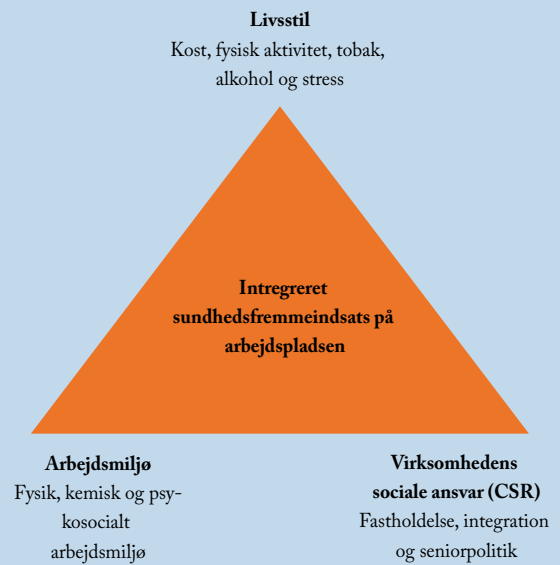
Livsstil
Kost, fysisk aktivitet, tobak, alkohol og stress

Intregreret sundhedsfremmeindsats på arbejdspladsen

Arbejdsmiljø
Fysik, kemisk og psykosocialt arbejdsmiljø

Virksomhedens sociale ansvar (CSR)
Fastholdelse, integration og seniorpolitik